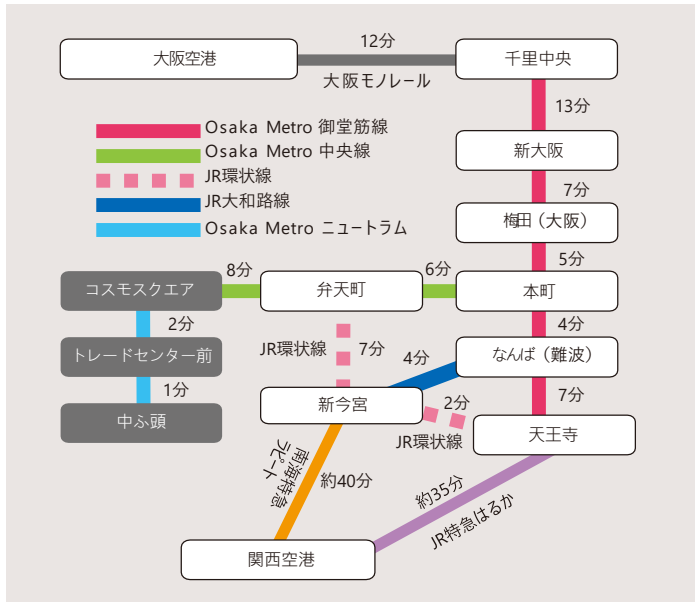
大阪空港

12分

大阪モノレール

千里中央

13分

Osaka Metro 御堂筋線
Osaka Metro 中央線
JR環状線
JR大和路線
Osaka Metro ニュートラム

新大阪

7分

梅田（大阪）

5分

コスモスクエア

8分

弁天町

6分

本町

2分

トレードセンター前

1分

中ふ頭

JR環状線

7分

4分

4分

なんば（難波）

7分

新今宮

2分

JR環状線

天王寺

南海特急ラピート

約40分

約35分

JR特急はるか

関西空港